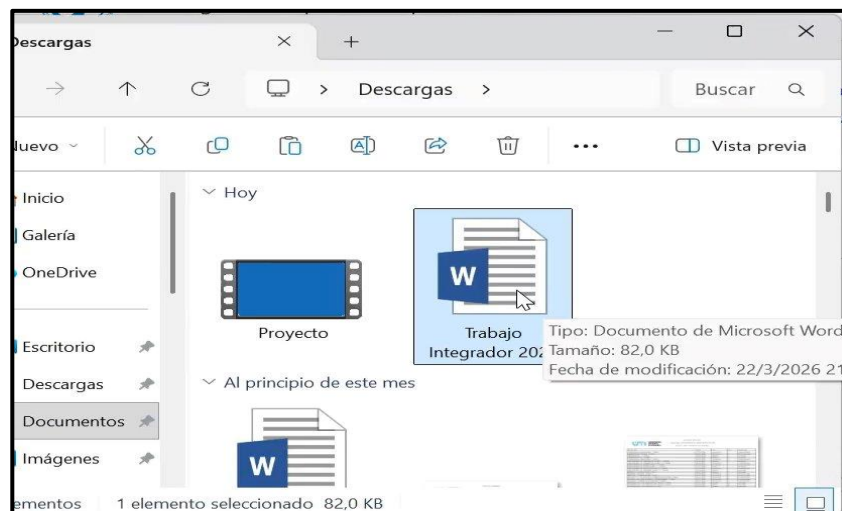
Descargas

Descargas >

Buscar

Nuevo

Vista previa

Inicio
Galería
OneDrive

Escritorio
Descargas
Documentos
Imágenes

Hoy

Proyecto

W

Trabajo Integrador 202

Tipo: Documento de Microsoft Word
Tamaño: 82,0 KB
Fecha de modificación: 22/3/2026 21

Al principio de este mes

W

ementos 1 elemento seleccionado 82,0 KB